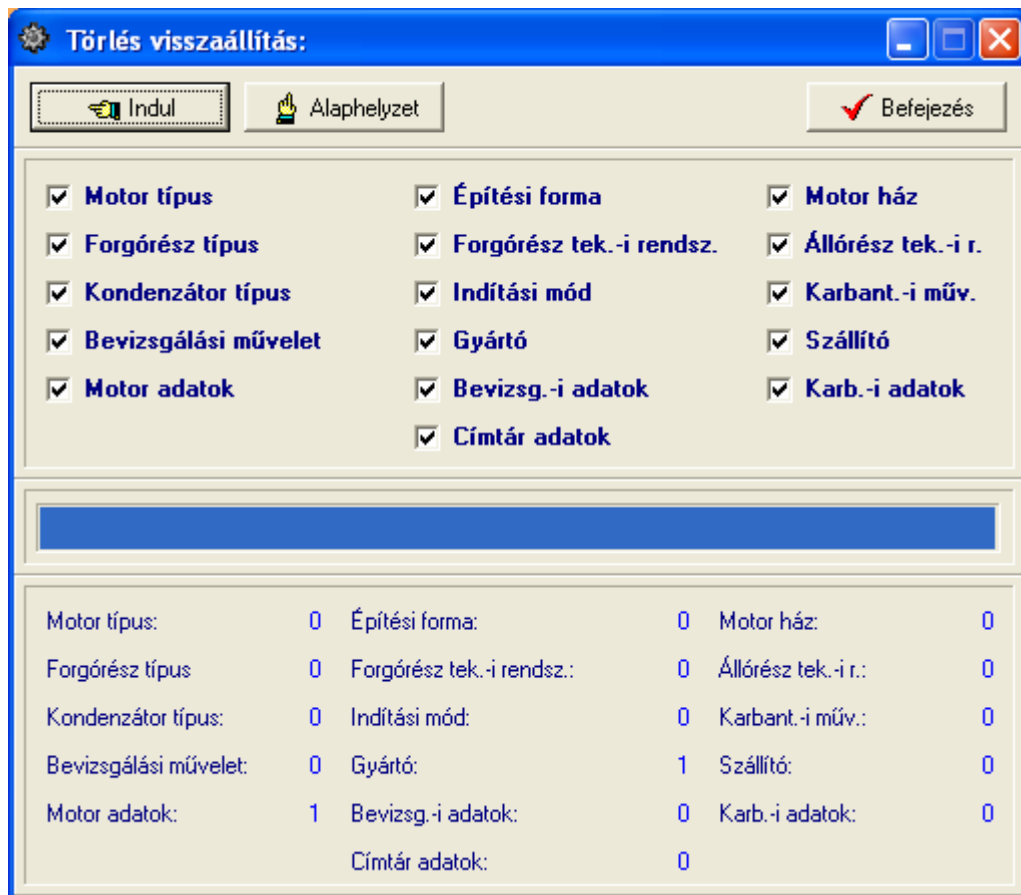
Törlés visszaállítás:

Indul
Alaphelyzet
Befejezés

Motor típus
Forgórész típus
Kondenzátor típus
Bevizsgálási művelet
Motor adatok

Építési forma
Forgórész tek.-i rendsz.
Indítási mód
Gyártó
Bevizsg.-i adatok
Címtár adatok

Motor ház
Állórész tek.-i r.
Karbant.-i műv.
Szállító
Karb.-i adatok

| | | | | | |
|---|---|---|---|---|---|
| Motor típus: | 0 | Építési forma: | 0 | Motor ház: | 0 |
| Forgórész típus | 0 | Forgórész tek.-i rendsz.: | 0 | Állórész tek.-i r.: | 0 |
| Kondenzátor típus: | 0 | Indítási mód: | 0 | Karbant.-i műv.: | 0 |
| Bevizsgálási művelet: | 0 | Gyártó: | 1 | Szállító: | 0 |
| Motor adatok: | 1 | Bevizsg.-i adatok: | 0 | Karb.-i adatok: | 0 |
| | | Címtár adatok: | 0 | | |